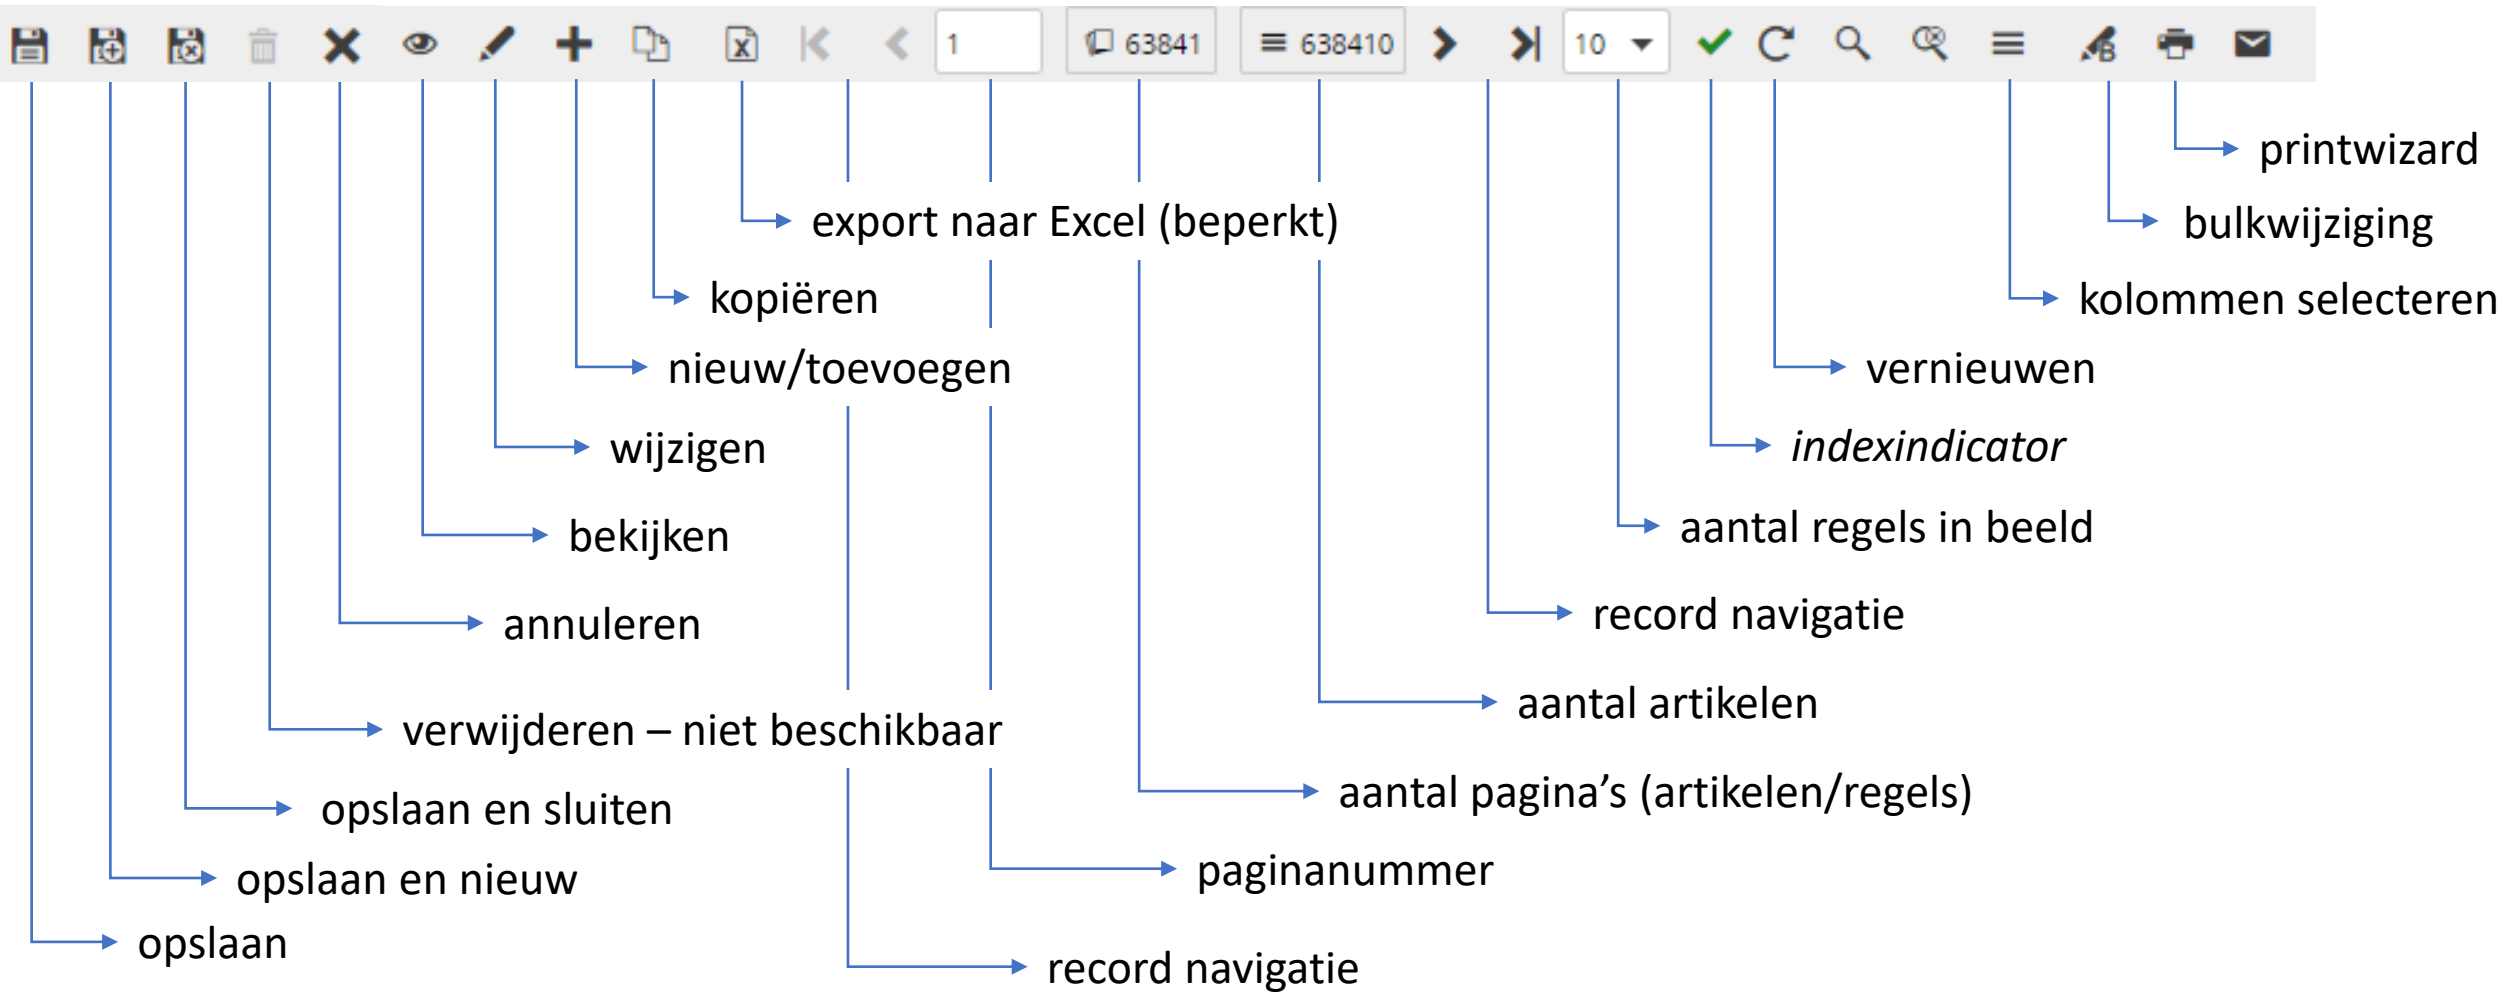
1 63841 638410 10

printwizard

export naar Excel (beperkt)

bulkwijziging

kopiëren

kolommen selecteren

nieuw/toevoegen

vernieuwen

wijzigen

*indexindicator*

bekijken

aantal regels in beeld

annuleren

record navigatie

aantal artikelen

verwijderen – niet beschikbaar

opslaan en sluiten

aantal pagina’s (artikelen/regels)

opslaan en nieuw

paginanummer

opslaan

record navigatie